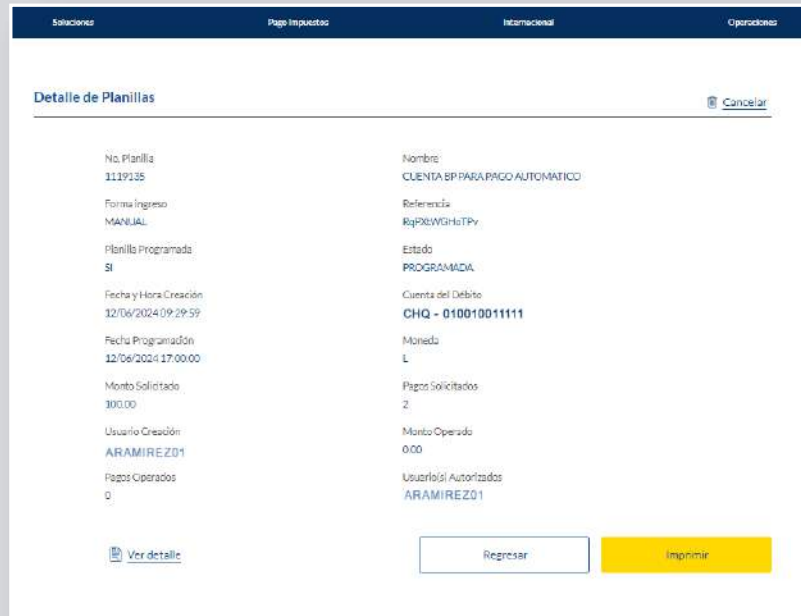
Soluciones Pago Impuestos Internacional Operaciones

Detalle de Planillas

Cancelar

No. Planilla
1119135

Nombre
CUENTA BP PARA PAGO AUTOMATICO

Forma ingreso
MANUAL

Referencia
RqPXtWGHoTPv

Planilla Programada
SI

Estado
PROGRAMADA

Fecha y Hora Creación
12/06/2024 09:29:59

Cuenta del Débito
CHQ - 010010011111

Fecha Programación
12/06/2024 17:00:00

Moneda
L

Monto Solicitado
100.00

Pagos Solicitados
2

Usuario Creación
ARAMIREZ01

Monto Operado
0.00

Pagos Operados
0

Usuario(s) Autorizados
ARAMIREZ01

Ver detalle

Regresar

Imprimir